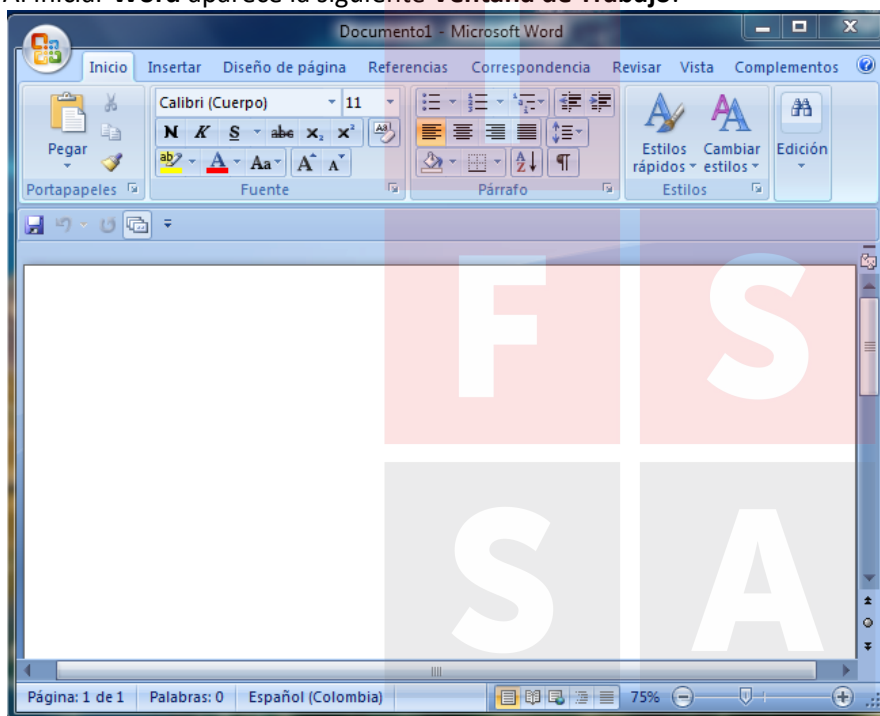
Al iniciar Word aparece la siguiente Ventana de Trabajo:

Documento1 - Microsoft Word

Inicio Insertar Diseño de página Referencias Correspondencia Revisar Vista Complementos

Pegar
Portapapeles

Calibri (Cuerpo) 11
N K S abe $x_2$ $x^2$
Aa A A
Fuente

Párrafo

Estilos rápidos Cambiar estilos
Estilos

Edición

FS
SA

Página: 1 de 1 Palabras: 0 Español (Colombia) 75%